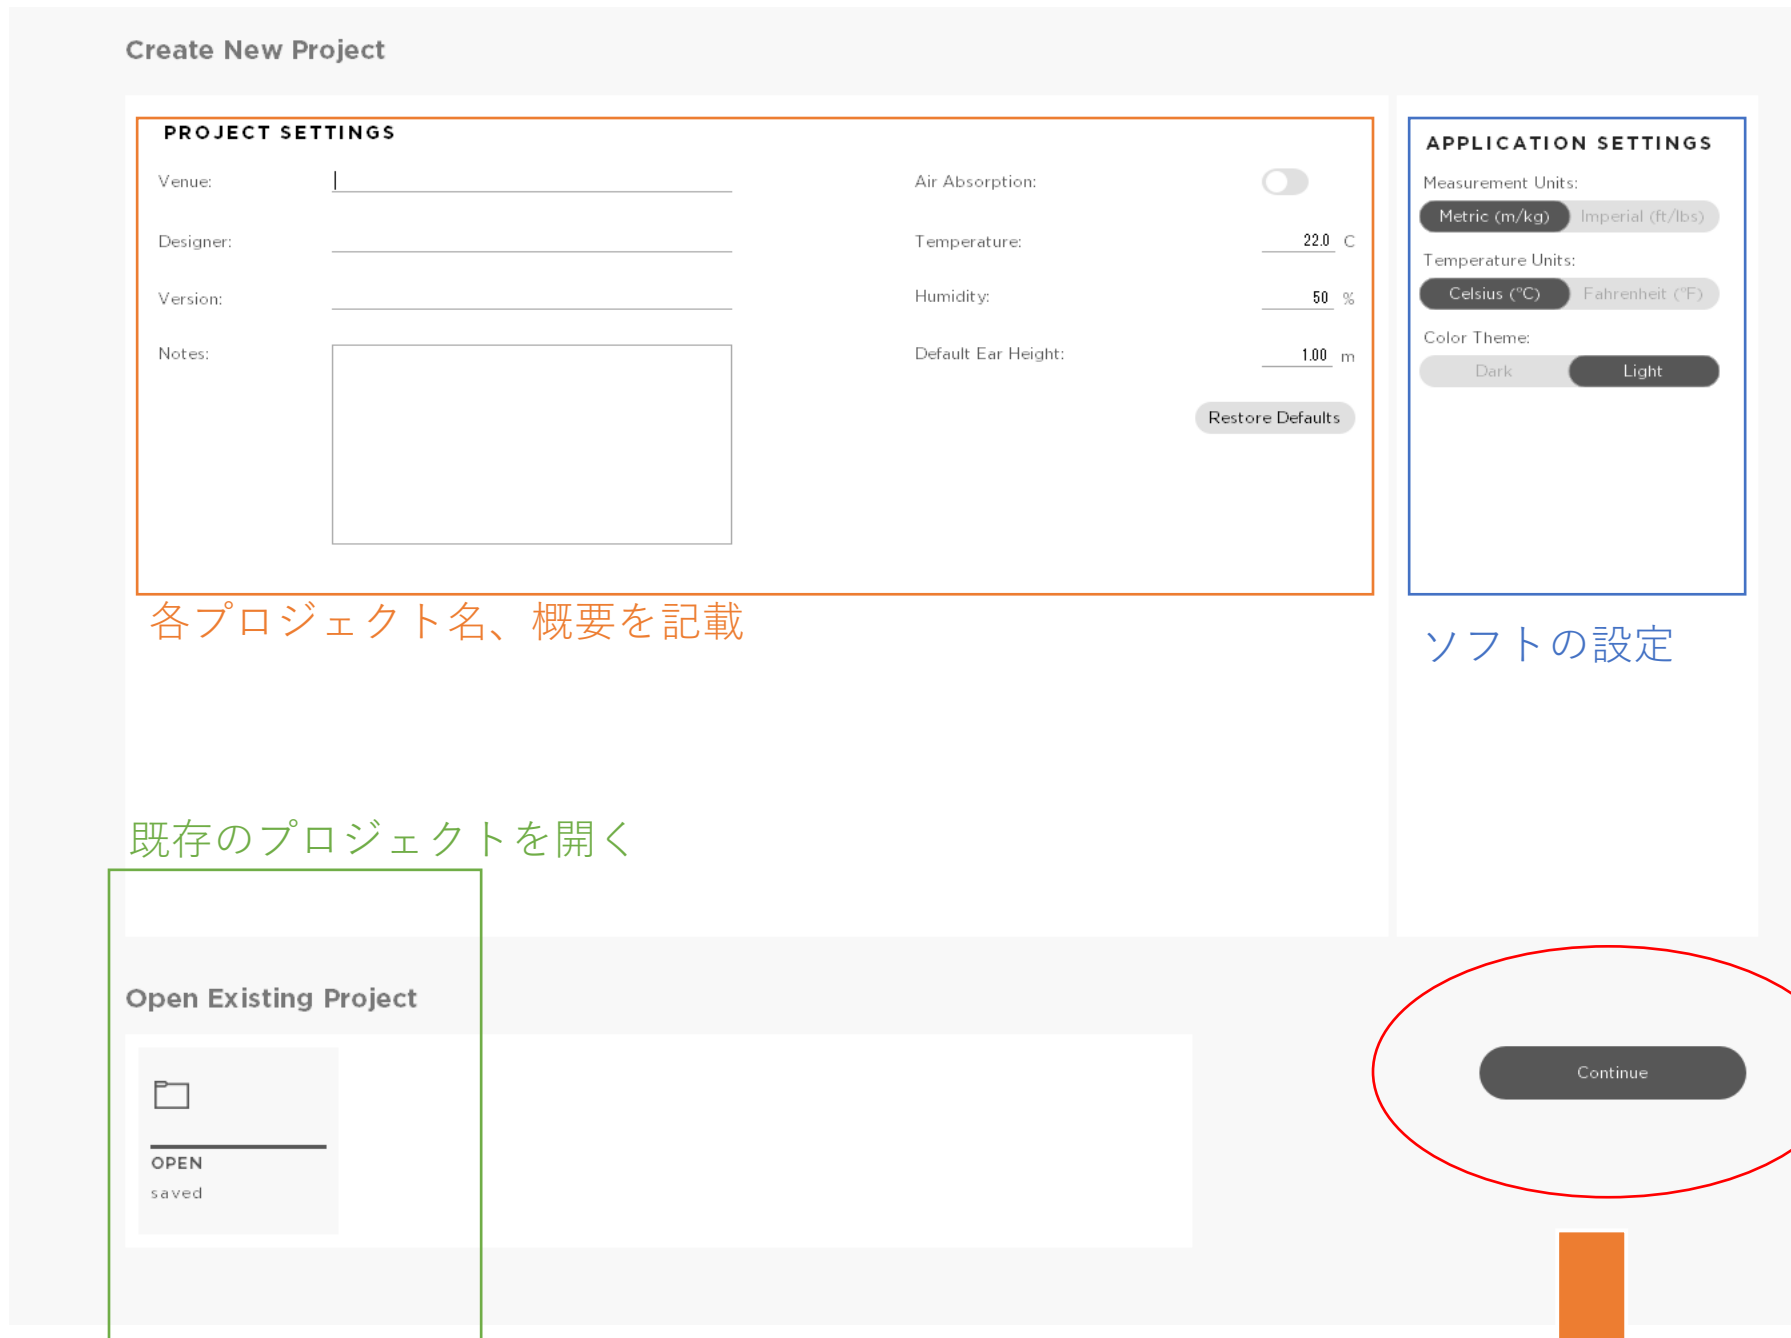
Create New Project

PROJECT SETTINGS

Venue:

Designer:

Version:

Notes:

Air Absorption:

Temperature: 22.0 C

Humidity: 50 %

Default Ear Height: 1.00 m

Restore Defaults

各プロジェクト名、概要を記載

APPLICATION SETTINGS

Measurement Units:

Metric (m/kg) Imperial (ft/lbs)

Temperature Units:

Celsius (°C) Fahrenheit (°F)

Color Theme:

Dark Light

ソフトの設定

既存のプロジェクトを開く

Open Existing Project

OPEN
saved

Continue